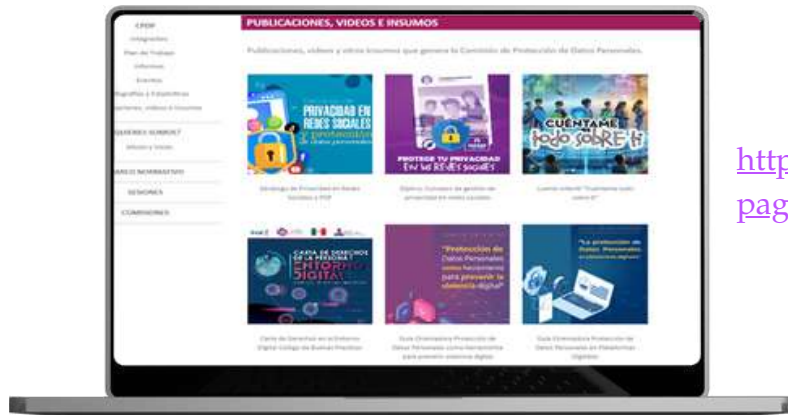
CPDP
Integrantes
Plan de Trabajo
Informes
Eventos
Infografías y Estadísticas
Publicaciones, Videos e Insumos
¿QUIÉNES SOMOS?
Misión y Visión
MARCO NORMATIVO
SESIONES
COMISIONES

PUBLICACIONES, VIDEOS E INSUMOS

Publicaciones, videos y otros insumos que genera la Comisión de Protección de Datos Personales.

PRIVACIDAD EN REDES SOCIALES y protección de datos personales
Decálogo de Privacidad en Redes Sociales y PDP

PROTEGE TU PRIVACIDAD EN WEB REDES SOCIALES
Díptico: Consejos de gestión de privacidad en redes sociales

CUÉNTAME todo sobre ti
Cuento infantil "Cuéntame todo sobre ti"

CARTA DE DERECHOS DE LA PERSONA EN EL ENTORNO DIGITAL
Carta de Derechos en el Entorno Digital Código de Buenas Prácticas

"Protección de Datos Personales como herramienta para prevenir la violencia digital"
Guía Orientadora Protección de Datos Personales como herramienta para prevenir violencia digital

"La protección de Datos Personales en plataformas digitales"
Guía Orientadora Protección de Datos Personales en Plataformas Digitales

http
pag